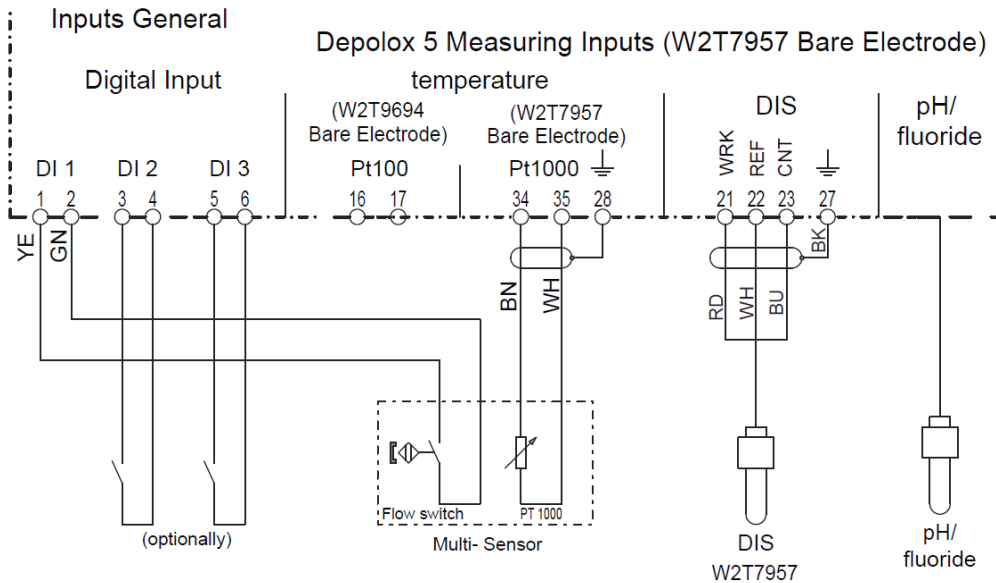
Inputs General

Depolox 5 Measuring Inputs (W2T7957 Bare Electrode)

Digital Input

temperature

(W2T9694 Bare Electrode)

(W2T7957 Bare Electrode)

DIS

pH/ fluoride

DI 1 DI 2 DI 3

Pt100

Pt1000

WRK REF CNT

1 2 3 4 5 6 16 17 34 35 28 21 22 23 27

YE GN

BN WH

BK

RD WH BU

Flow switch

PT 1000

Multi- Sensor

(optionally)

DIS
W2T7957

pH/
fluoride